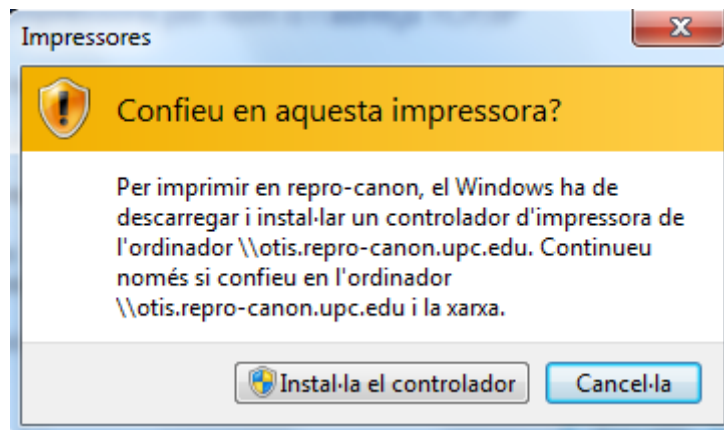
Impressores

Confieu en aquesta impressora?

Per imprimir en repro-canon, el Windows ha de descarregar i instal·lar un controlador d'impressora de l'ordinador \\otis.repro-canon.upc.edu. Continueu només si confieu en l'ordinador \\otis.repro-canon.upc.edu i la xarxa.

Instal·la el controlador

Cancel·la